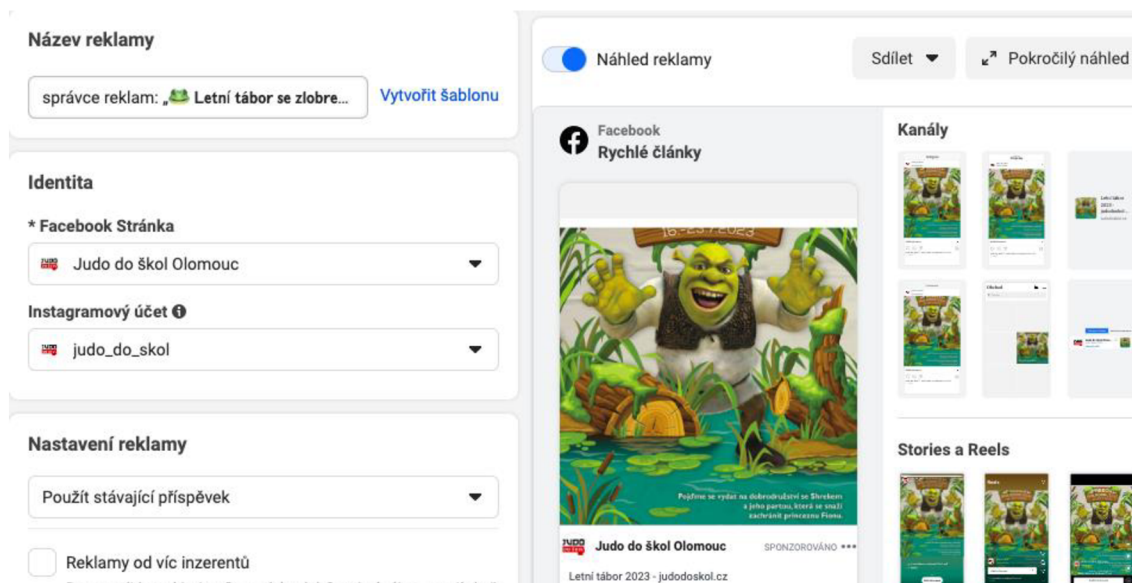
Název reklamy

správce reklam: „🐸 Letní tábor se zlobre...

Vytvořit šablonu

Identita

* Facebook Stránka

Judo do škol Olomouc

Instagramový účet

judo_do_skol

Nastavení reklamy

Použít stávající příspěvek

Reklamy od víc inzerentů

Náhled reklamy

Sdílet

Pokročilý náhled

Facebook
Rychlé články

Kanály

Stories a Reels

Pojďme se vydat na dobrodružství se Shrekem a jeho partou, která se snaží zachránit princeznu Fionu.

Judo do škol Olomouc

SPONZOROVÁNO

Letní tábor 2023 - judodoskol.cz